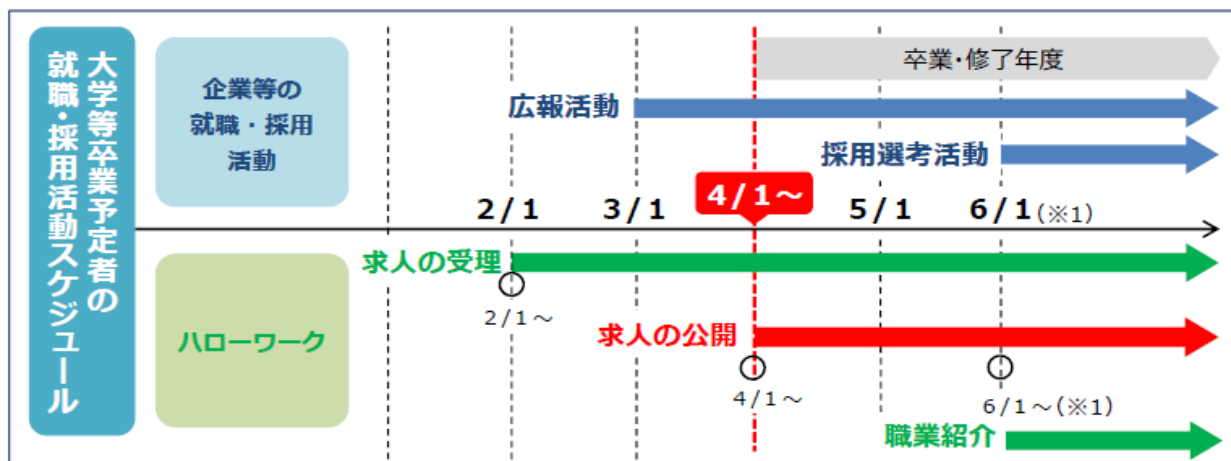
大学等卒業予定者の就職・採用活動スケジュール

企業等の就職・採用活動

卒業・修了年度

広報活動

採用選考活動

2/1　3/1　4/1～　5/1　6/1(※1)

ハローワーク

求人の受理

2/1～

求人の公開

4/1～

6/1～(※1)

職業紹介